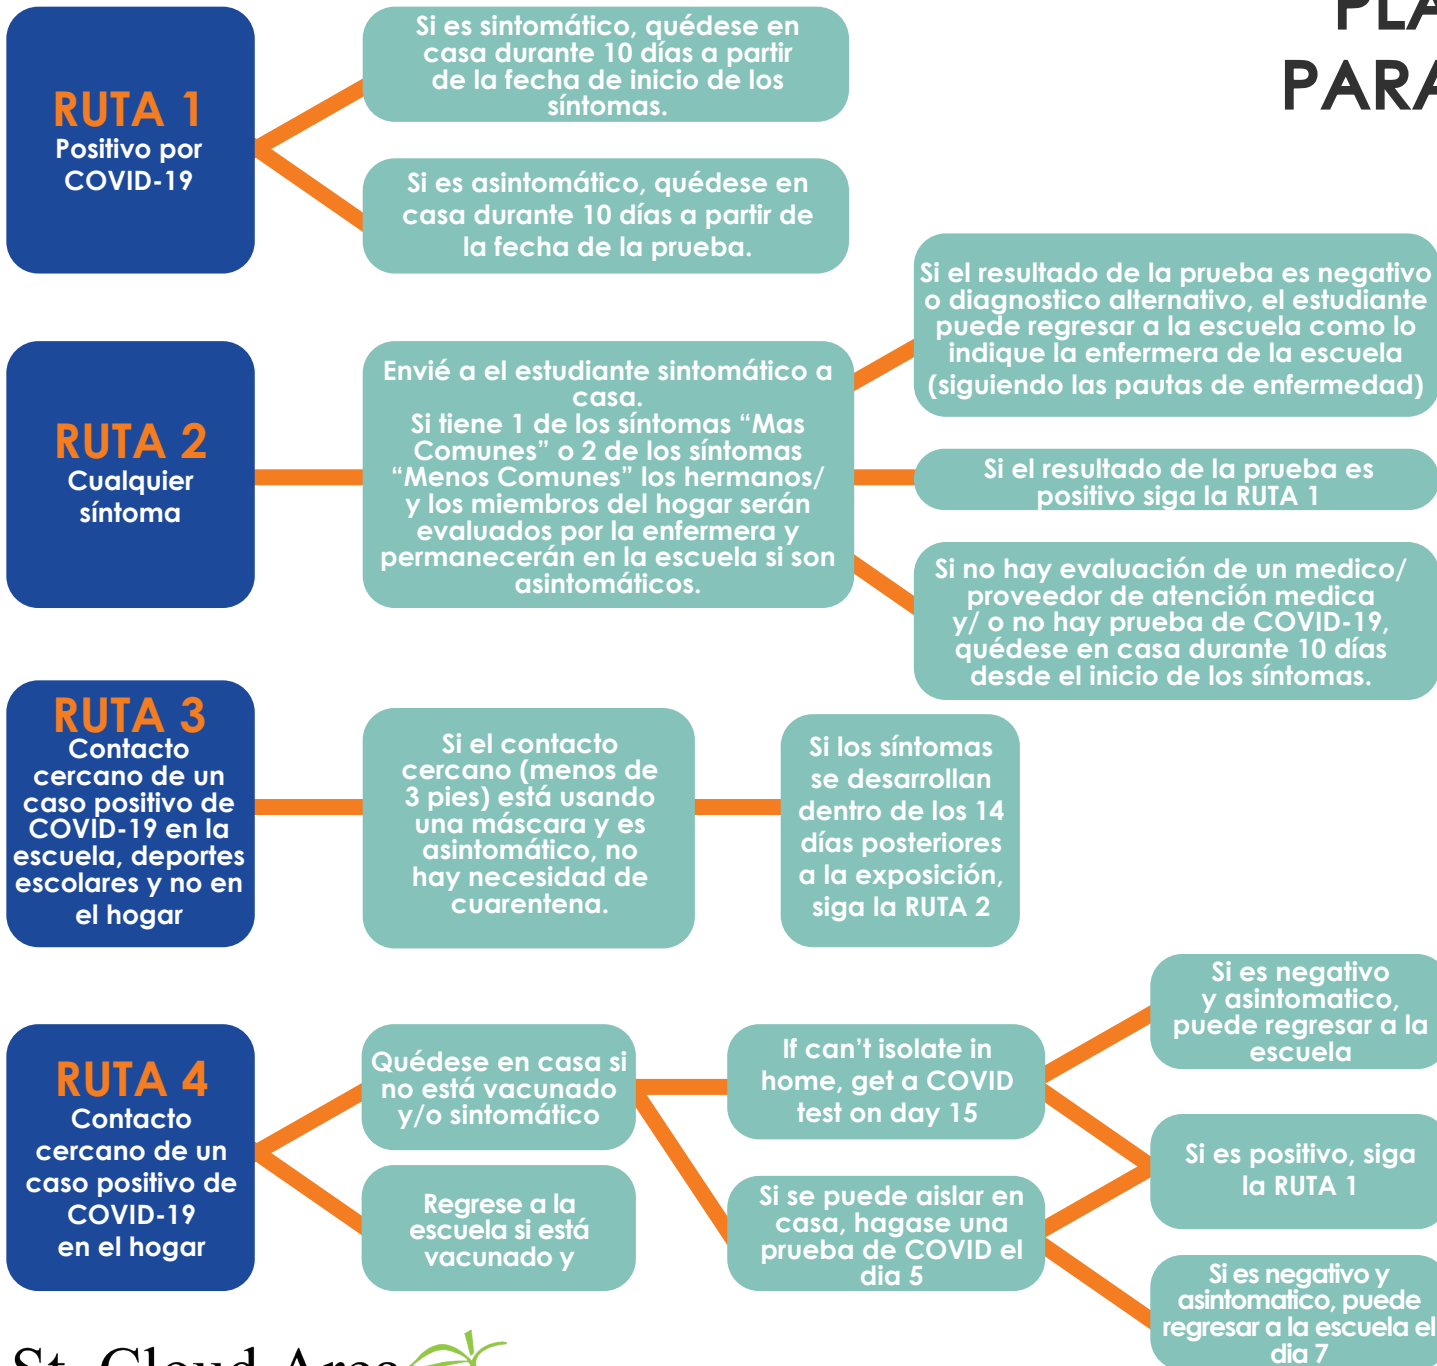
PLA
PARA

RUTA 1
Positivo por COVID-19

Si es sintomático, quédese en casa durante 10 días a partir de la fecha de inicio de los síntomas.

Si es asintomático, quédese en casa durante 10 días a partir de la fecha de la prueba.

RUTA 2
Cualquier síntoma

Envié a el estudiante sintomático a casa.
Si tiene 1 de los síntomas “Mas Comunes” o 2 de los síntomas “Menos Comunes” los hermanos/ y los miembros del hogar serán evaluados por la enfermera y permanecerán en la escuela si son asintomáticos.

Si el resultado de la prueba es negativo o diagnostico alternativo, el estudiante puede regresar a la escuela como lo indique la enfermera de la escuela (siguiendo las pautas de enfermedad)

Si el resultado de la prueba es positivo siga la RUTA 1

Si no hay evaluación de un medico/ proveedor de atención medica y/ o no hay prueba de COVID-19, quédese en casa durante 10 días desde el inicio de los síntomas.

RUTA 3
Contacto cercano de un caso positivo de COVID-19 en la escuela, deportes escolares y no en el hogar

Si el contacto cercano (menos de 3 pies) está usando una máscara y es asintomático, no hay necesidad de cuarentena.

Si los síntomas se desarrollan dentro de los 14 días posteriores a la exposición, siga la RUTA 2

RUTA 4
Contacto cercano de un caso positivo de COVID-19 en el hogar

Quédese en casa si no está vacunado y/o sintomático

Regrese a la escuela si está vacunado y

If can’t isolate in home, get a COVID test on day 15

Si se puede aislar en casa, hagase una prueba de COVID el dia 5

Si es negativo y asintomatico, puede regresar a la escuela

Si es positivo, siga la RUTA 1

Si es negativo y asintomatico, puede regresar a la escuela el dia 7

St. Cloud Area